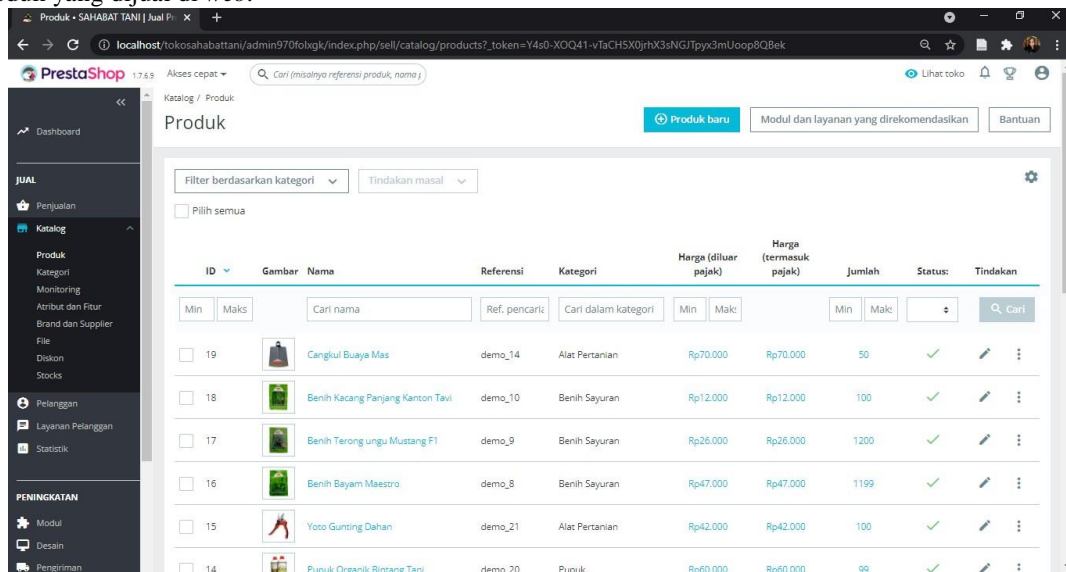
Produk • SAHABAT TANI | Jual Pr ×

localhost/tokosahabattani/admin970folxgk/index.php/sell/catalog/products?_token=Y4s0-XOQ41-vTaCH5X0jrhX3sNGJTpyx3mUoop8QBek

PrestaShop 1.7.6.9 Akses cepat Cari (misalnya referensi produk, nama

Lihat toko

Dashboard

JUAL
Penjualan
Katalog
Produk
Kategori
Monitoring
Atribut dan Fitur
Brand dan Supplier
File
Diskon
Stocks
Pelanggan
Layanan Pelanggan
Statistik

PENINGKATAN
Modul
Desain
Pengiriman

Katalog / Produk
Produk

Produk baru | Modul dan layanan yang direkomendasikan | Bantuan

Filter berdasarkan kategori | Tindakan masal

Pilih semua

| ID | Gambar | Nama | Referensi | Kategori | Harga (diluar pajak) | Harga (termasuk pajak) | Jumlah | Status: | Tindakan |
|---|---|---|---|---|---|---|---|---|---|
| Min Maks | | Cari nama | Ref. pencaria | Cari dalam kategori | Min Maks | | Min Maks | | Cari |
| 19 | | Cangkul Buaya Mas | demo_14 | Alat Pertanian | Rp70.000 | Rp70.000 | 50 | | |
| 18 | | Benih Kacang Panjang Kanton Tavi | demo_10 | Benih Sayuran | Rp12.000 | Rp12.000 | 100 | | |
| 17 | | Benih Terong ungu Mustang F1 | demo_9 | Benih Sayuran | Rp26.000 | Rp26.000 | 1200 | | |
| 16 | | Benih Bayam Maestro | demo_8 | Benih Sayuran | Rp47.000 | Rp47.000 | 1199 | | |
| 15 | | Yoto Gunting Dahan | demo_21 | Alat Pertanian | Rp42.000 | Rp42.000 | 100 | | |
| 14 | | Pupuk Organik Bintang Tani | demo_20 | Pupuk | Rp60.000 | Rp60.000 | 99 | | |